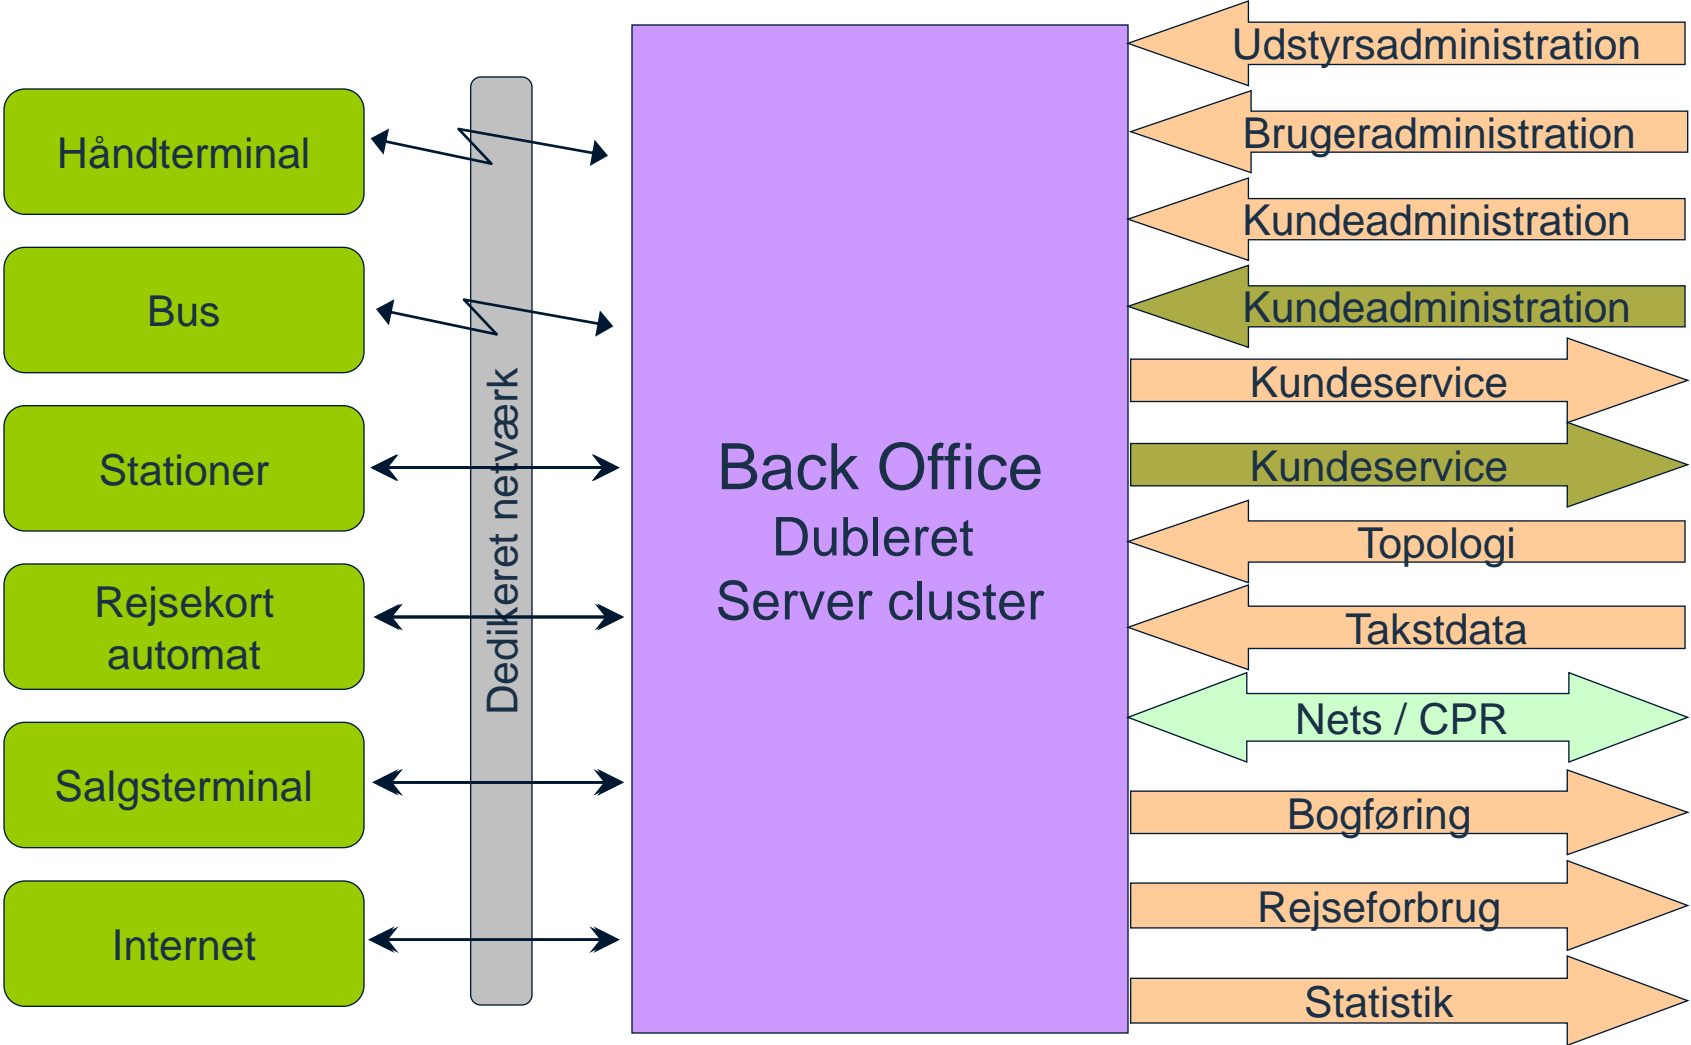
Håndterminal

Bus

Stationer

Rejsekort automat

Salgsterminal

Internet

Dedikeret netværk

Back Office
Dubleret
Server cluster

Udstyrsadministration

Brugeradministration

Kundeadministration

Kundeadministration

Kundeservice

Kundeservice

Topologi

Takstdata

Nets / CPR

Bogføring

Rejseforbrug

Statistik